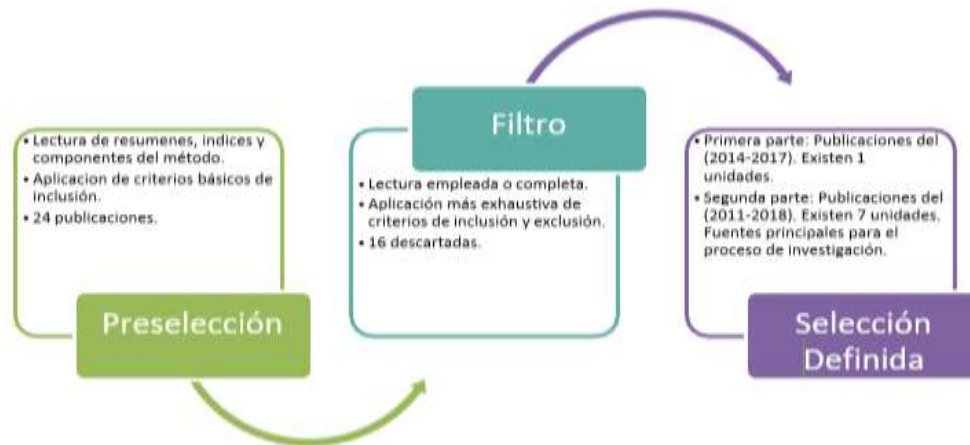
• Lectura de resumenes, indices y componentes del método.
• Aplicacion de criterios básicos de inclusión.
• 24 publicaciones.

Preselección

Filtro

• Lectura empleada o completa.
• Aplicación más exhaustiva de criterios de inclusión y exclusión.
• 16 descartadas.

• Primera parte: Publicaciones del (2014-2017). Existen 1 unidades.
• Segunda parte: Publicaciones del (2011-2018). Existen 7 unidades. Fuentes principales para el proceso de investigación.

Selección Definida